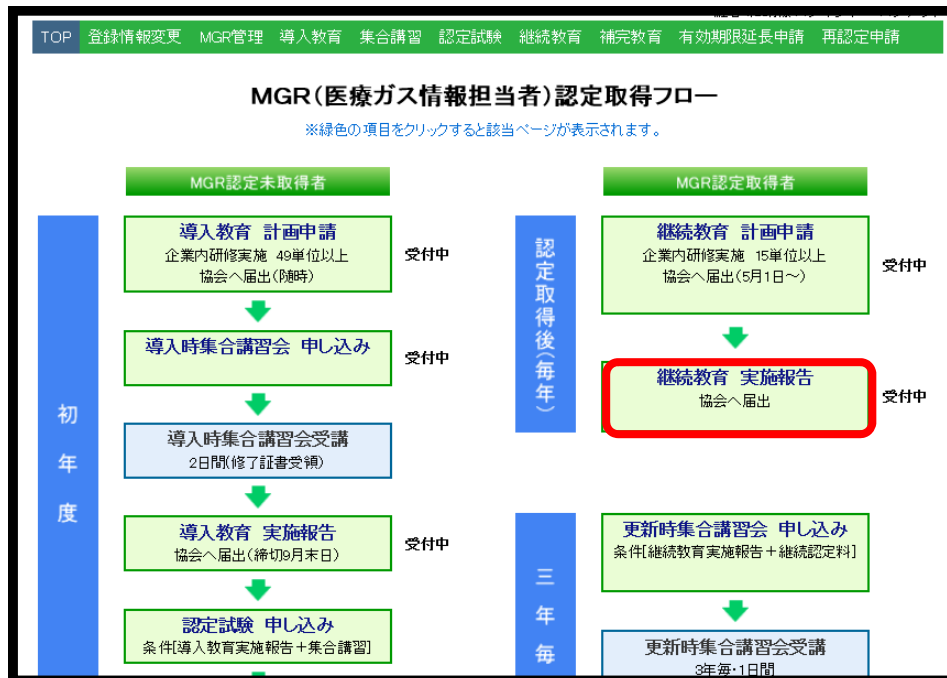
TOP　登録情報変更　MGR管理　導入教育　集合講習　認定試験　継続教育　補完教育　有効期限延長申請　再認定申請

MGR（医療ガス情報担当者）認定取得フロー

※緑色の項目をクリックすると該当ページが表示されます。

MGR認定未取得者

初年度

導入教育　計画申請
企業内研修実施　49単位以上
協会へ届出（随時）
受付中

導入時集合講習会　申し込み
受付中

導入時集合講習会受講
2日間（修了証書受領）

導入教育　実施報告
協会へ届出（締切9月末日）
受付中

認定試験　申し込み
条件[導入教育実施報告＋集合講習]

MGR認定取得者

認定取得後（毎年）

継続教育　計画申請
企業内研修実施　15単位以上
協会へ届出（5月1日〜）
受付中

継続教育　実施報告
協会へ届出
受付中

三年毎

更新時集合講習会　申し込み
条件[継続教育実施報告＋継続認定料]

更新時集合講習会受講
3年毎・1日間